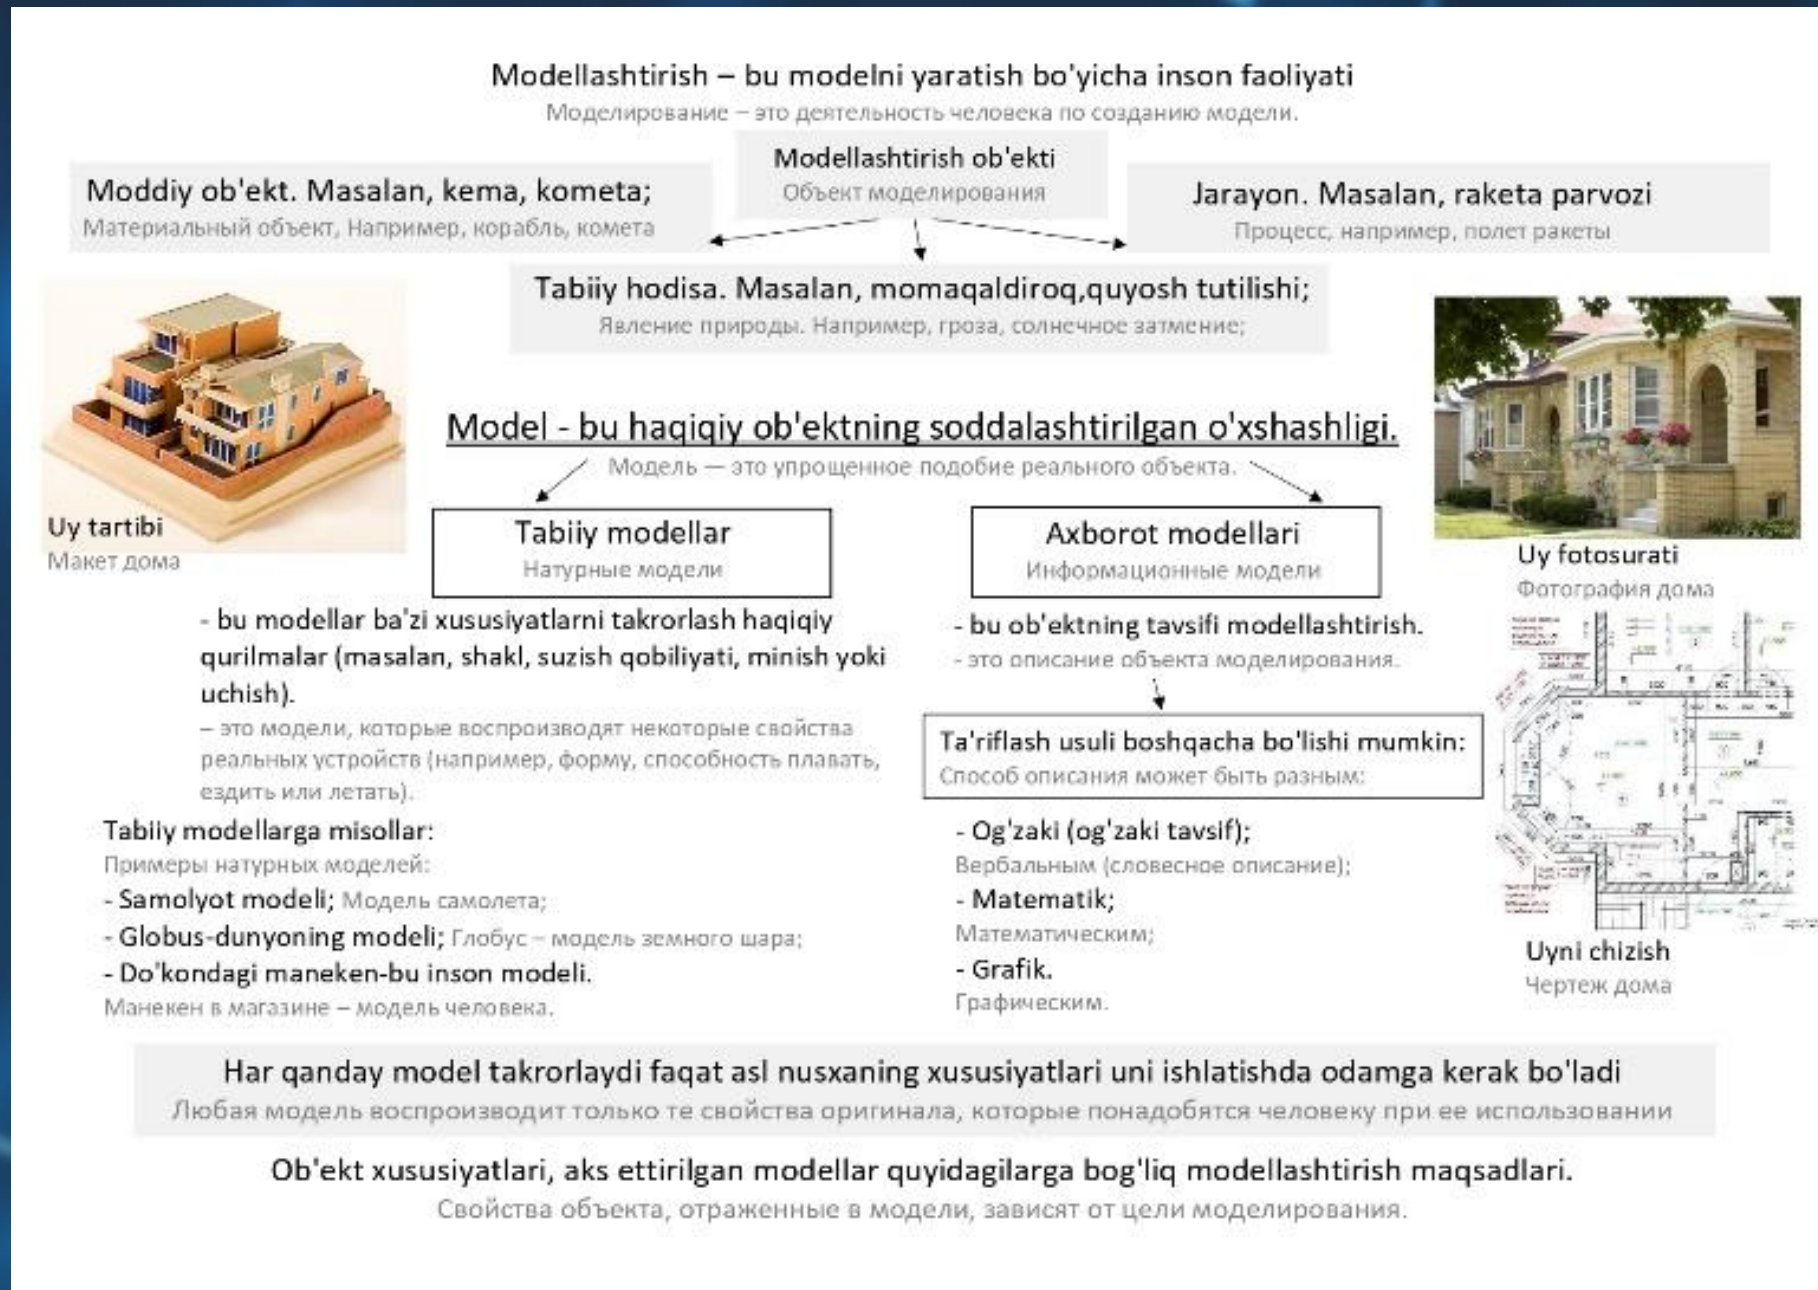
Modellashtirish – bu modelni yaratish bo'yicha inson faoliyati
Моделирование – это деятельность человека по созданию модели.

Modellashtirish ob'ekti
Объект моделирования

Moddiy ob'ekt. Masalan, kema, kometa;
Материальный объект, Например, корабль, комета

Jarayon. Masalan, raketa parvozi
Процесс, например, полет ракеты

Tabiiy hodisa. Masalan, momaqaldiroq,quyosh tutilishi;
Явление природы. Например, гроза, солнечное затмение;

Model - bu haqiqiy ob'ektning soddalashtirilgan o'xshashligi.
Модель — это упрощенное подобие реального объекта.

Uy tartibi
Макет дома

Tabiiy modellar
Натурные модели

Axborot modellari
Информационные модели

Uy fotosurati
Фотография дома

- bu modellar ba'zi xususiyatlarni takrorlash haqiqiy qurilmalar (masalan, shakl, suzish qobiliyati, minish yoki uchish).
– это модели, которые воспроизводят некоторые свойства реальных устройств (например, форму, способность плавать, ездить или летать).

- bu ob'ektning tavsifi modellashtirish.
- это описание объекта моделирования.

Ta'riflash usuli boshqacha bo'lishi mumkin:
Способ описания может быть разным:

Tabiiy modellarga misollar:
Примеры натурных моделей:
- Samolyot modeli; Модель самолета;
- Globus-dunyoning modeli; Глобус – модель земного шара;
- Do'kondagi maneken-bu inson modeli.
Манекен в магазине – модель человека.

- Og'zaki (og'zaki tavsif);
Вербальным (словесное описание);
- Matematik;
Математическим;
- Grafik.
Графическим.

Uyni chizish
Чертеж дома

Har qanday model takrorlaydi faqat asl nusxaning xususiyatlari uni ishlatishda odamga kerak bo'ladi
Любая модель воспроизводит только те свойства оригинала, которые понадобятся человеку при ее использовании

Ob'ekt xususiyatlari, aks ettirilgan modellar quyidagilarga bog'liq modellashtirish maqsadlari.
Свойства объекта, отраженные в модели, зависят от цели моделирования.